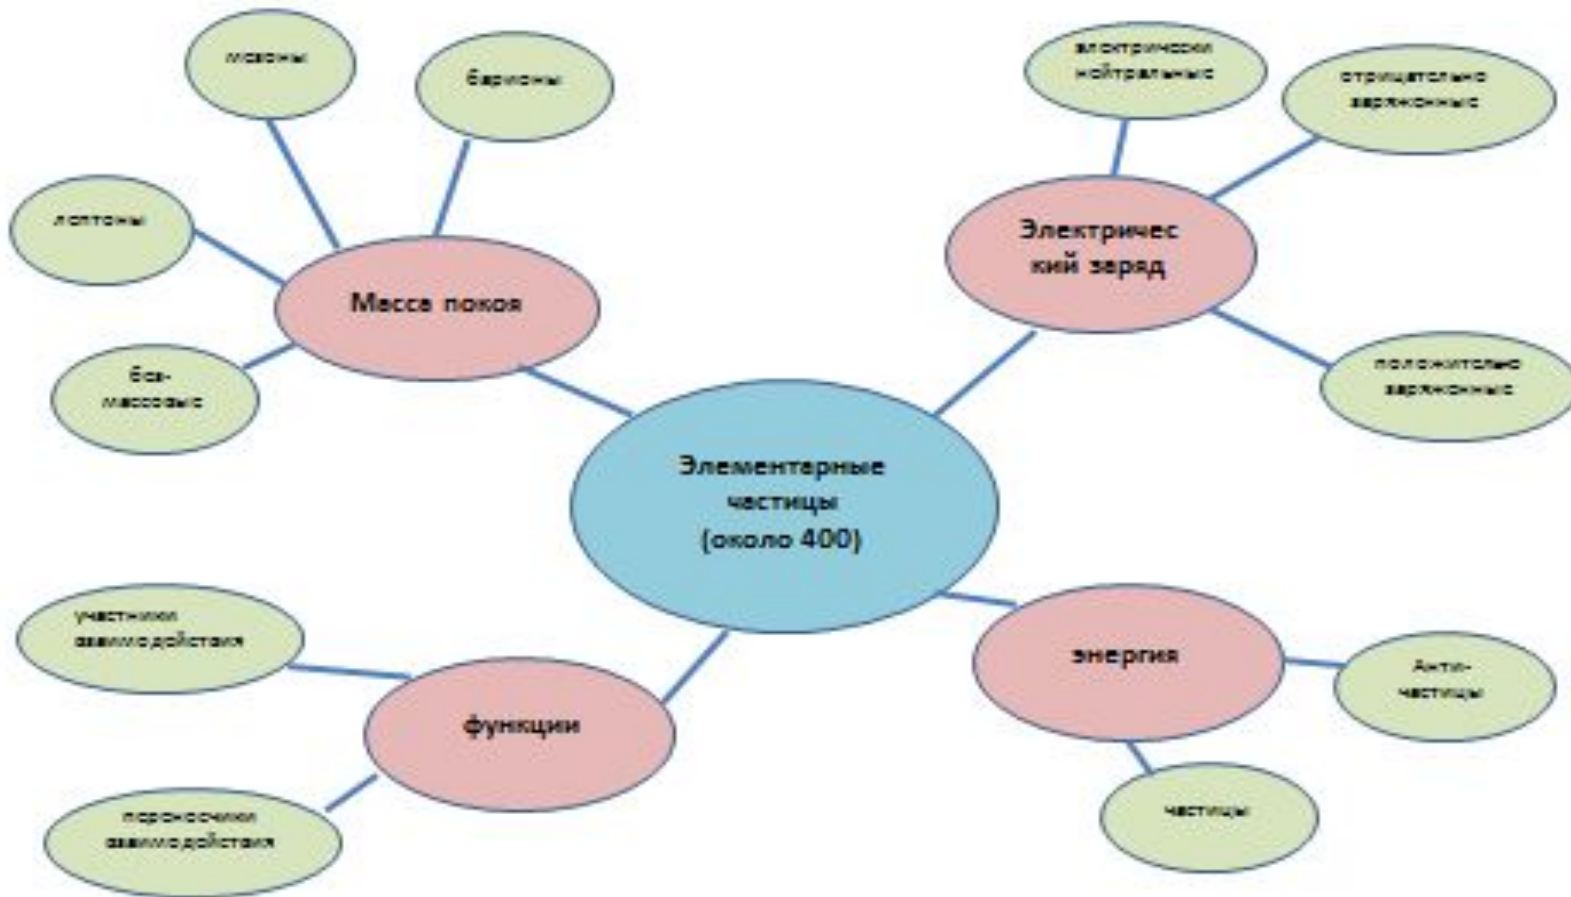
Элементарные частицы (около 400)

Масса покоя

мезоны

барионы

лептоны

без-массовые

Электрический заряд

электрически нейтральные

отрицательно заряженные

положительно заряженные

функции

участники взаимодействия

переносчики взаимодействия

энергия

Анти-частицы

частицы